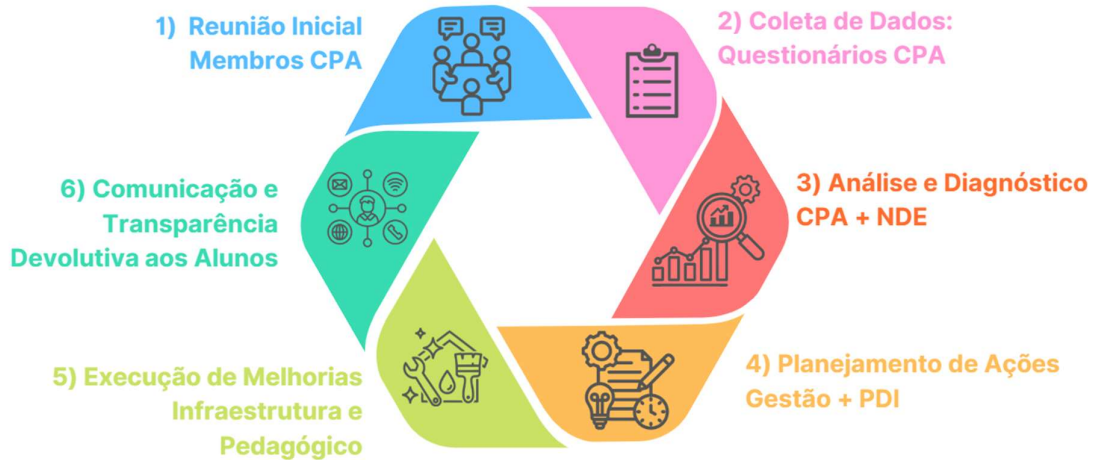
1) Reunião Inicial Membros CPA

2) Coleta de Dados: Questionários CPA

3) Análise e Diagnóstico CPA + NDE

4) Planejamento de Ações Gestão + PDI

5) Execução de Melhorias Infraestrutura e Pedagógico

6) Comunicação e Transparência Devolutiva aos Alunos